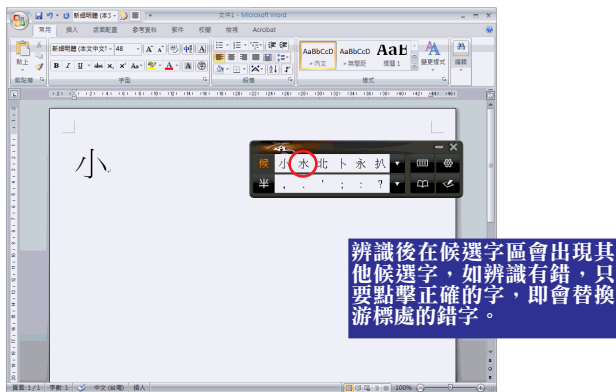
新細明體 (本文) 文件1 - Microsoft Word

常用 插入 版面配置 參考資料 郵件 校閱 檢視 Acrobat

新細明體 (本文中文字) 48

貼上 剪貼簿 字型 段落 樣式 編輯

AaBbCcD AaBbCcD AaB
內文 無間距 標題 1 變更樣式

小

候 小 水 北 卜 永 扒
半 , 。 ' ; : ?

辨識後在候選字區會出現其他候選字，如辨識有錯，只要點擊正確的字，即會替換游標處的錯字。

頁面: 1/1 字數: 1 中文 (台灣) 插入 100%